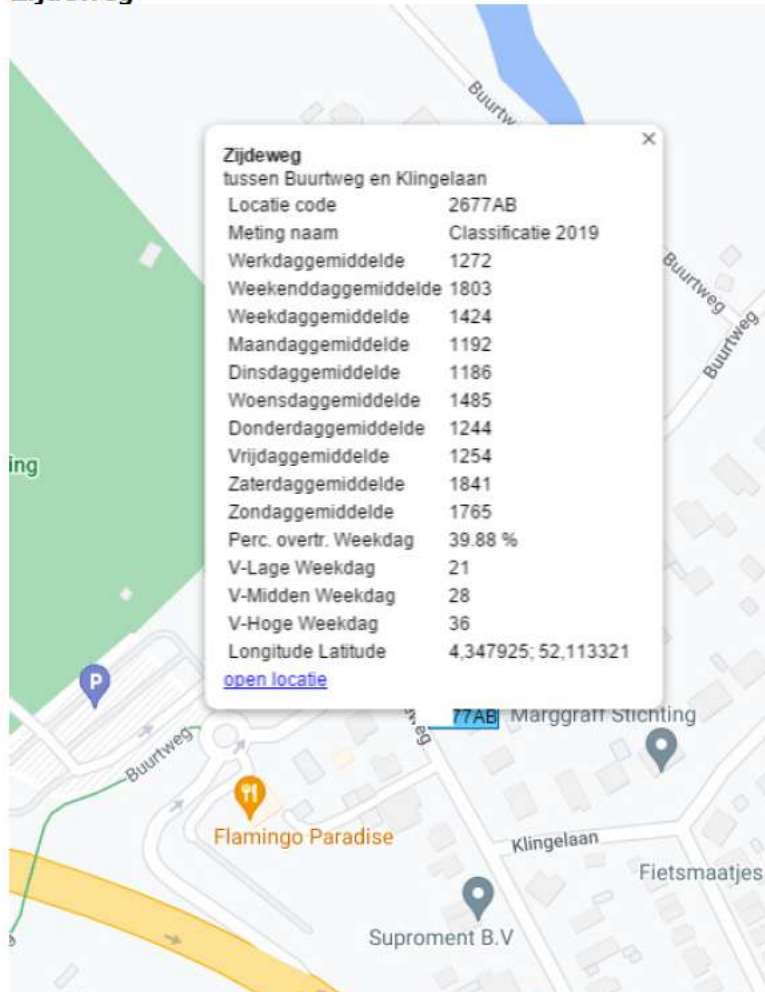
Zijdeweg

Buurtweg

×

Zijdeweg
tussen Buurtweg en Klingelaan

| | |
|---|---|
| Locatie code | 2677AB |
| Meting naam | Classificatie 2019 |
| Werkdaggemiddelde | 1272 |
| Weekenddaggemiddelde | 1803 |
| Weekdaggemiddelde | 1424 |
| Maandaggemiddelde | 1192 |
| Dinsdaggemiddelde | 1186 |
| Woensdaggemiddelde | 1485 |
| Donderdaggemiddelde | 1244 |
| Vrijdaggemiddelde | 1254 |
| Zaterdaggemiddelde | 1841 |
| Zondaggemiddelde | 1765 |
| Perc. overtr. Weekdag | 39.88 % |
| V-Lage Weekdag | 21 |
| V-Midden Weekdag | 28 |
| V-Hoge Weekdag | 36 |
| Longitude Latitude | 4,347925; 52,113321 |

open locatie

Buurtweg
Buurtweg
ing
P
Buurtweg
weg
77AB
Marggraff Stichting
Flamingo Paradise
Klingelaan
Fietsmaatjes
Suproment B.V